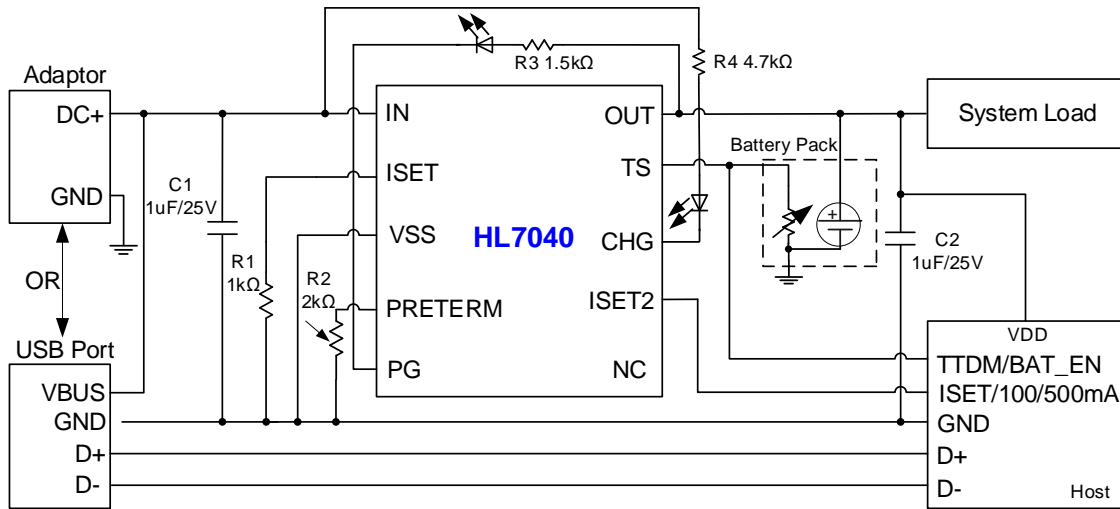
R3 1.5kΩ

R4 4.7kΩ

Adaptor

DC+

GND

OR

USB Port

VBUS

GND

D+

D-

C1
1uF/25V

R1
1kΩ

R2
2kΩ

IN

ISET

VSS

PRETERM

PG

HL7040

OUT

TS

CHG

ISET2

NC

Battery Pack

C2
1uF/25V

System Load

VDD

TTDM/BAT_EN

ISET/100/500mA

GND

D+

D-

Host